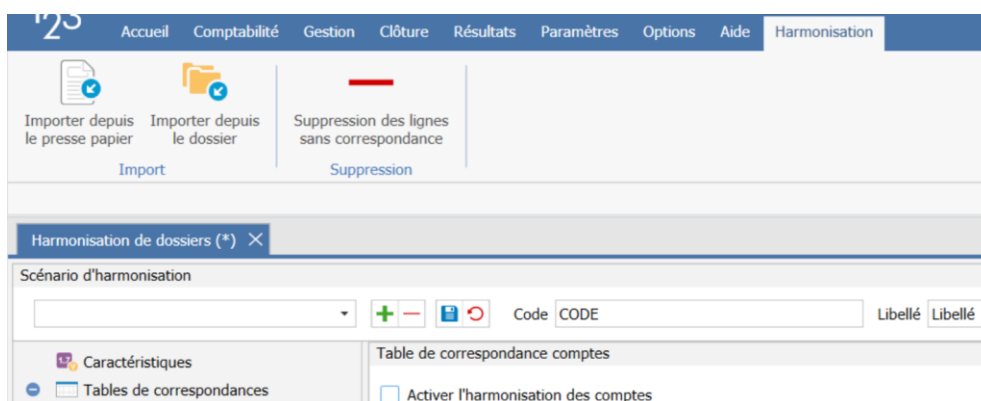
Accueil Comptabilité Gestion Clôture Résultats Paramètres Options Aide Harmonisation

Importer depuis le presse papier
Importer depuis le dossier
Import

Suppression des lignes sans correspondance
Suppression

Harmonisation de dossiers (*)

Scénario d'harmonisation

Code CODE
Libellé Libellé

Caractéristiques
Tables de correspondances

Table de correspondance comptes

Activer l'harmonisation des comptes